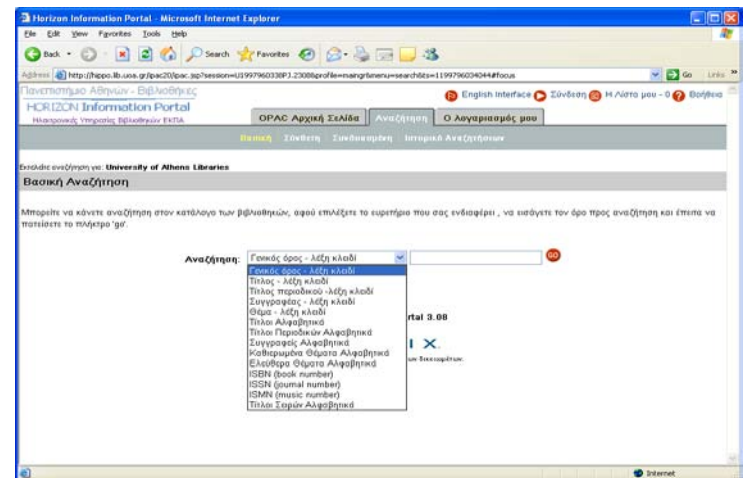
Horizon Information Portal - Microsoft Internet Explorer

File Edit View Favorites Tools Help

Back Search Favorites

Address http://hippo.lib.uoa.gr/ipac20/ipac.jsp?session=U1997960338PJ.2308&profile=main&menu=search&ts=1199796034044#focus Go Links

Πανεπιστήμιο Αθηνών - Βιβλιοθήκες
HORIZON Information Portal
Ηλεκτρονικές Υπηρεσίες Βιβλιοθηκών ΕΚΠΑ

English Interface Σύνδεση Η Λίστα μου - 0 Βοήθεια

OPAC Αρχική Σελίδα Αναζήτηση Ο Λογαριασμός μου

Βασική Σύνθετη Συνδυασμένη Ιστορικό Αναζητήσεων

Επιλέξτε αναζήτηση για: University of Athens Libraries

Βασική Αναζήτηση

Μπορείτε να κάνετε αναζήτηση στον κατάλογο των βιβλιοθηκών, αφού επιλέξετε το ευρετήριο που σας ενδιαφέρει , να εισάγετε τον όρο προς αναζήτηση και έπειτα να πατείσετε το πλήκτρο 'go'.

Αναζήτηση: Γενικός όρος - λέξη κλειδί GO

Γενικός όρος - λέξη κλειδί
Τίτλος - λέξη κλειδί
Τίτλος περιοδικού -λέξη κλειδί
Συγγραφέας - λέξη κλειδί
Θέμα - λέξη κλειδί
Τίτλοι Αλφαβητικά
Τίτλοι Περιοδικών Αλφαβητικά
Συγγραφείς Αλφαβητικά
Καθιερωμένα Θέματα Αλφαβητικά
Ελεύθερα Θέματα Αλφαβητικά
ISBN (book number)
ISSN (journal number)
ISMN (music number)
Τίτλοι Σειρών Αλφαβητικά

rtal 3.08

X.

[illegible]

Internet